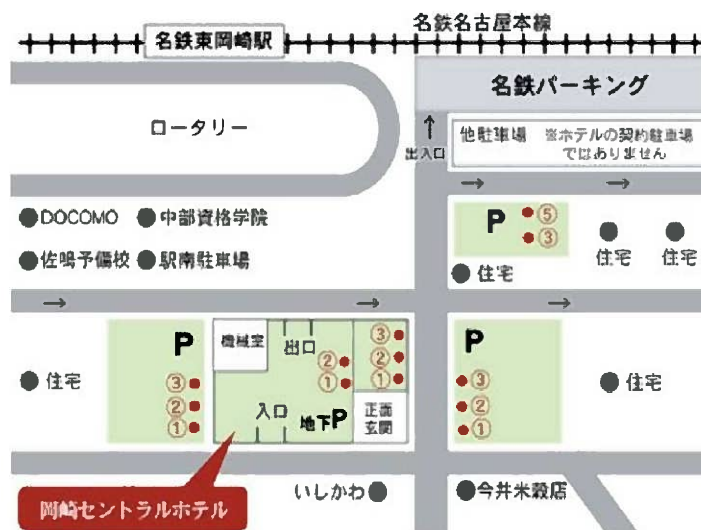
名鉄東岡崎駅

名鉄名古屋本線

名鉄パーキング

ロータリー

出入口

他駐車場 ※ホテルの契約駐車場ではありません

●DOCOMO ●中部資格学院

●佐鳴予備校 ●駅南駐車場

P ⑤ ③

住宅 住宅

● 住宅

P

③ ② ①

機械室

出口

② ①

③ ② ①

入口

地下P

正面玄関

P

③ ② ①

● 住宅

● 住宅

岡崎セントラルホテル

いしかわ●

●今井米穀店